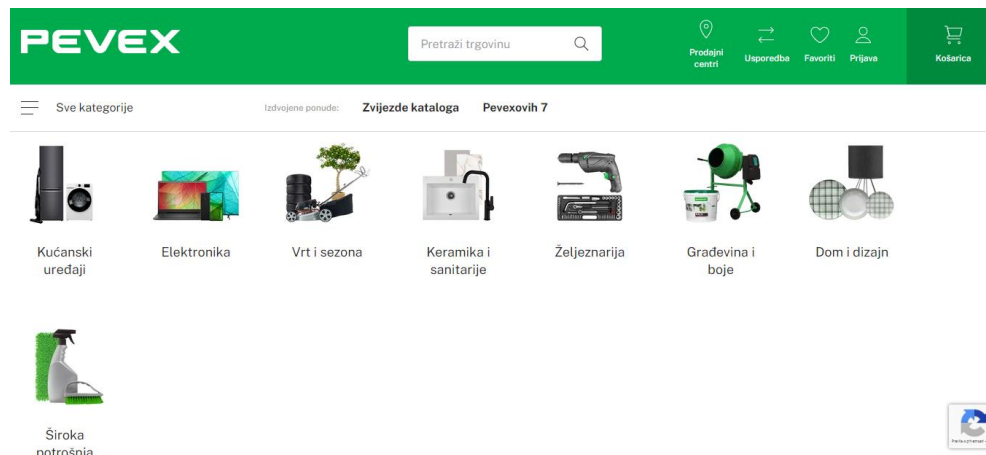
PEVEX

Pretraži trgovinu

Prodajni centri

Usporedba

Favoriti

Prijava

Košarica

Sve kategorije

Izdvojene ponude:

Zvijezde kataloga

Pevexovih 7

Kućanski uređaji

Elektronika

Vrt i sezona

Keramika i sanitarije

Željeznarija

Građevina i boje

Dom i dizajn

Široka potrošnja